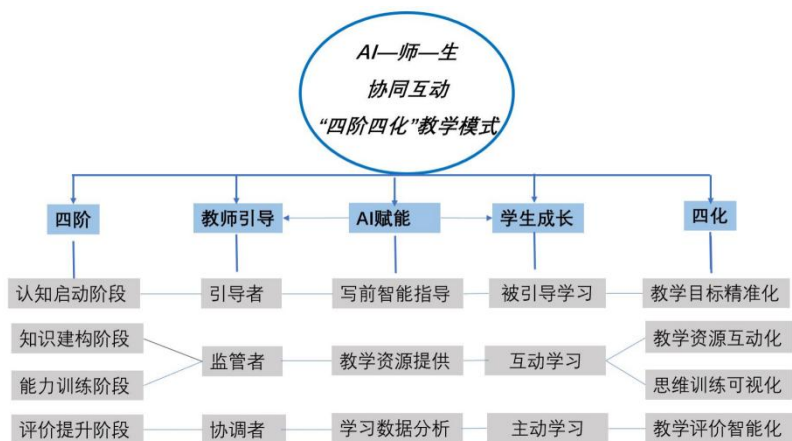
AI—师—生
协同互动
"四阶四化"教学模式

四阶
教师引导
AI赋能
学生成长
四化

认知启动阶段
引导者
写前智能指导
被引导学习
教学目标精准化

知识建构阶段
能力训练阶段
监管者
教学资源提供
互动学习
教学资源互动化
思维训练可视化

评价提升阶段
协调者
学习数据分析
主动学习
教学评价智能化